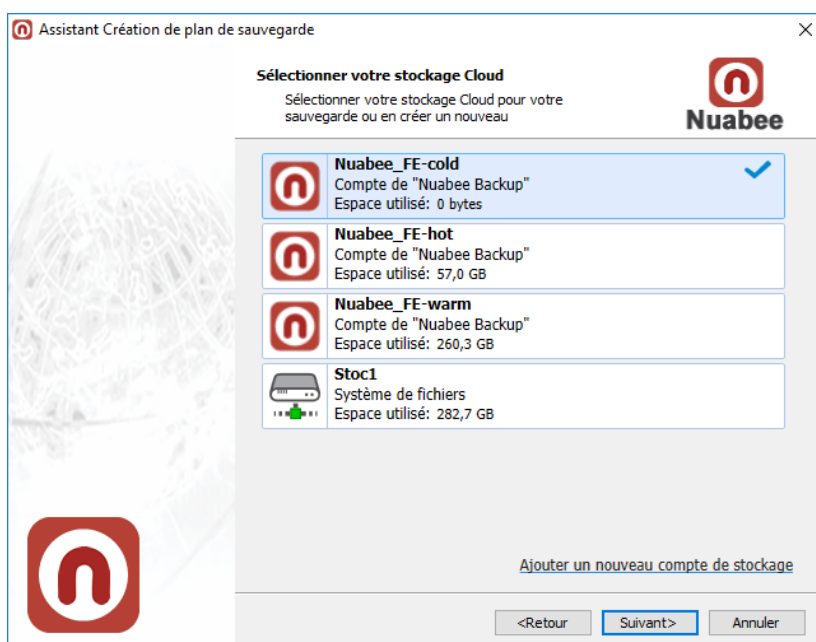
Assistant Création de plan de sauvegarde

Sélectionner votre stockage Cloud

Sélectionner votre stockage Cloud pour votre sauvegarde ou en créer un nouveau

Nuabee

Nuabee_FE-cold
Compte de "Nuabee Backup"
Espace utilisé: 0 bytes

Nuabee_FE-hot
Compte de "Nuabee Backup"
Espace utilisé: 57,0 GB

Nuabee_FE-warm
Compte de "Nuabee Backup"
Espace utilisé: 260,3 GB

Stoc1
Système de fichiers
Espace utilisé: 282,7 GB

Ajouter un nouveau compte de stockage

<Retour
Suivant>
Annuler